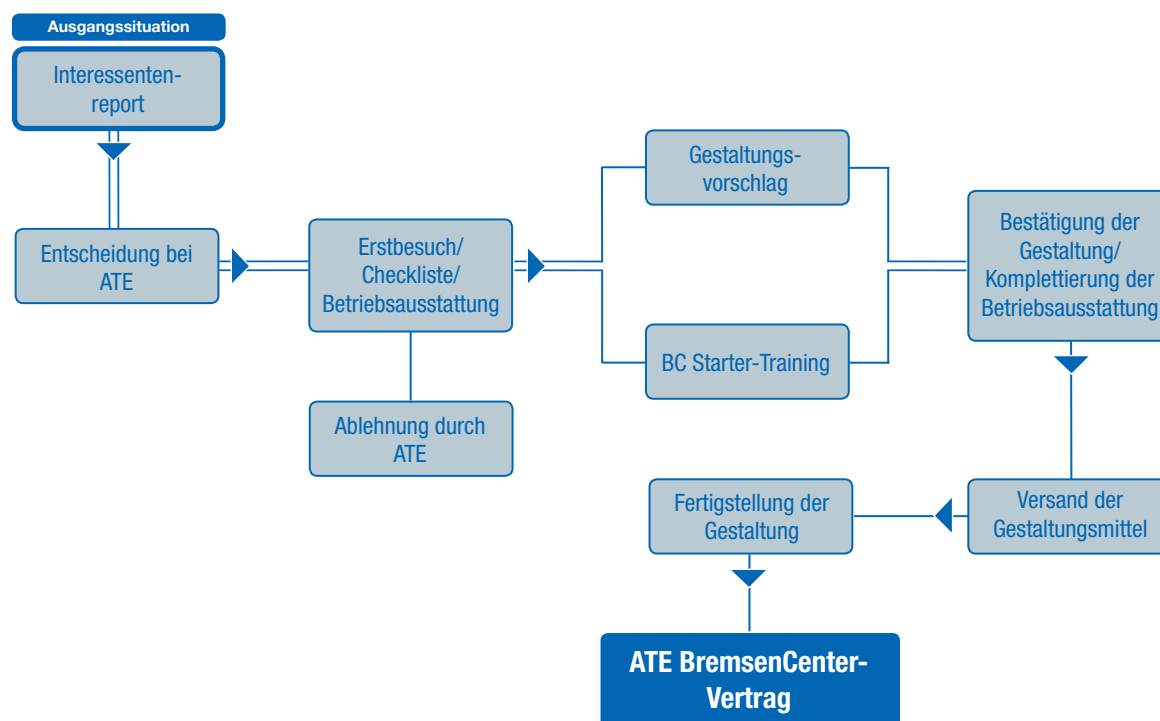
Ausgangssituation

Interessentenreport

Entscheidung bei ATE

Erstbesuch/ Checkliste/ Betriebsausstattung

Ablehnung durch ATE

Gestaltungsvorschlag

BC Starter-Training

Bestätigung der Gestaltung/ Komplettierung der Betriebsausstattung

Versand der Gestaltungsmittel

Fertigstellung der Gestaltung

ATE BremsenCenter-Vertrag